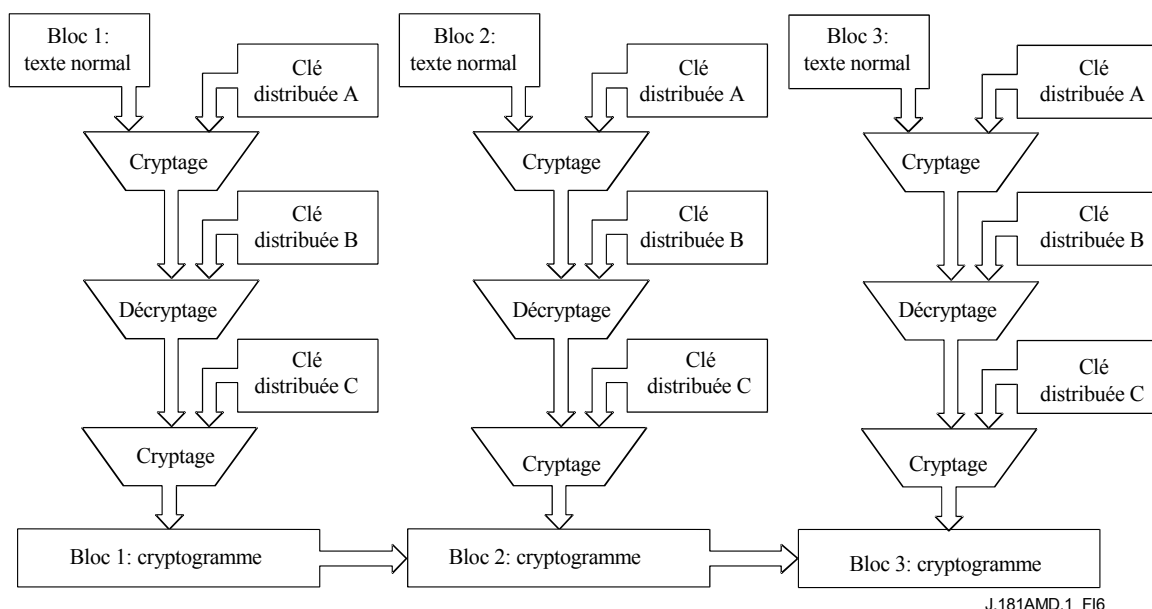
Bloc 1:
texte normal

Clé
distribuée A

Cryptage

Clé
distribuée B

Décryptage

Clé
distribuée C

Cryptage

Bloc 1: cryptogramme

Bloc 2:
texte normal

Clé
distribuée A

Cryptage

Clé
distribuée B

Décryptage

Clé
distribuée C

Cryptage

Bloc 2: cryptogramme

Bloc 3:
texte normal

Clé
distribuée A

Cryptage

Clé
distribuée B

Décryptage

Clé
distribuée C

Cryptage

Bloc 3: cryptogramme

J.181AMD.1_FI6